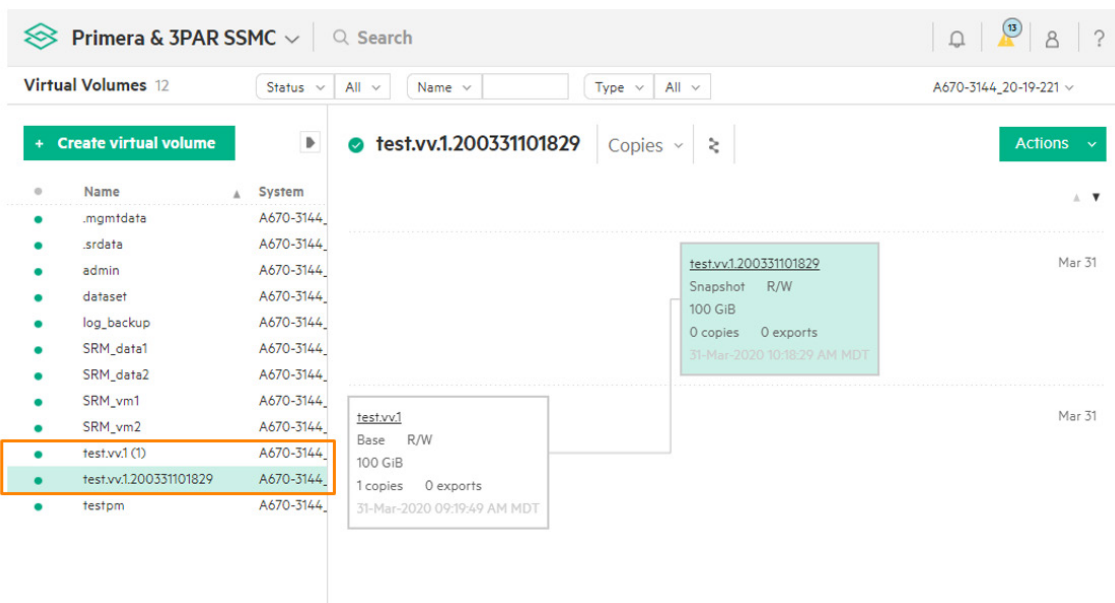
Primera & 3PAR SSMC
Search
13
?

Virtual Volumes 12
Status
All
Name
Type
All
A670-3144_20-19-221

+ Create virtual volume

| | Name | System |
|---|---|---|
| ● | .mgmtdata | A670-3144_ |
| ● | .srdata | A670-3144_ |
| ● | admin | A670-3144_ |
| ● | dataset | A670-3144_ |
| ● | log_backup | A670-3144_ |
| ● | SRM_data1 | A670-3144_ |
| ● | SRM_data2 | A670-3144_ |
| ● | SRM_vm1 | A670-3144_ |
| ● | SRM_vm2 | A670-3144_ |
| ● | test.vv.1 (1) | A670-3144_ |
| ● | test.vv.1.200331101829 | A670-3144_ |
| ● | testpm | A670-3144_ |

test.vv.1.200331101829
Copies
Actions

test.vv.1.200331101829
Snapshot R/W
100 GiB
0 copies 0 exports
31-Mar-2020 10:18:29 AM MDT

Mar 31

test.vv.1
Base R/W
100 GiB
1 copies 0 exports
31-Mar-2020 09:19:49 AM MDT

Mar 31